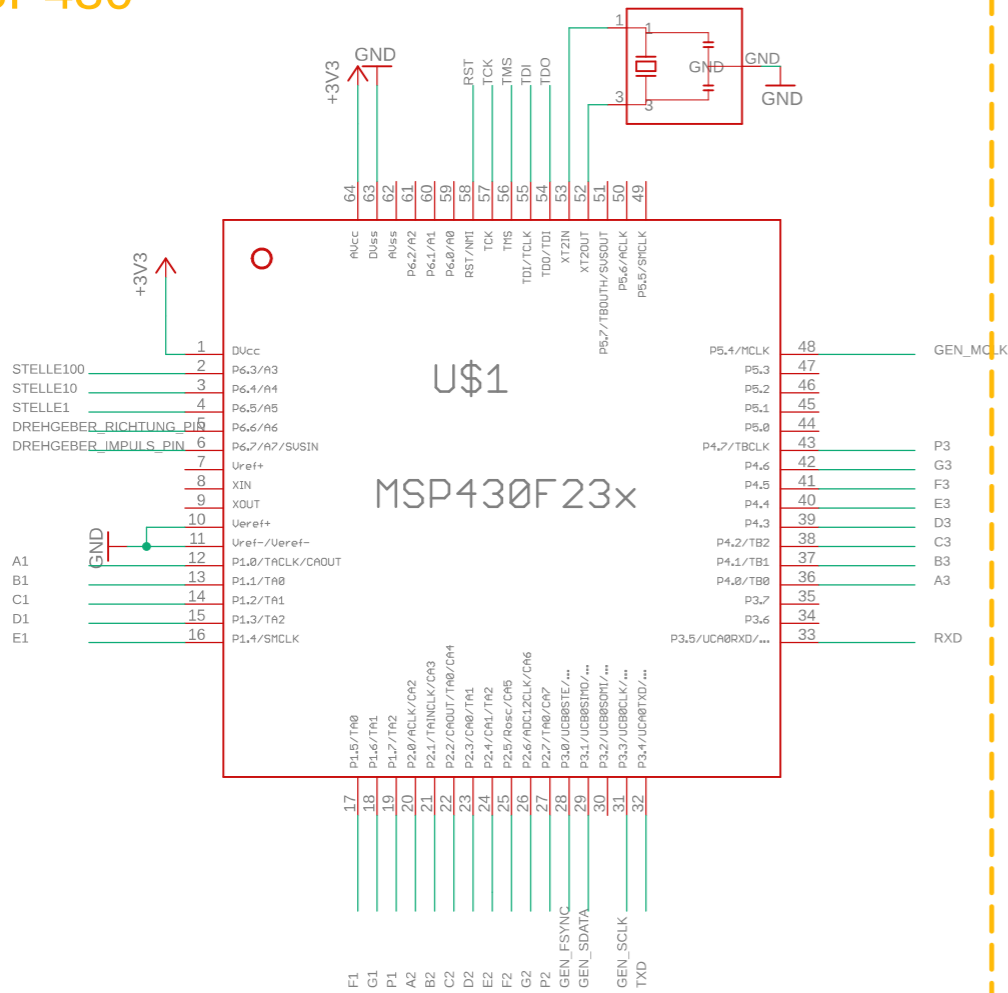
P430

GND
+3V3
RST TCK TMS TDI TDO
1 1
GND GND
GND
3 3

64 63 62 61 60 59 58 57 56 55 54 53 52 51 50 49
AVcc DVss AVss P6.2/A2 P6.1/A1 P6.0/A0 RST/NMI TCK TMS TDI/TCLK TDO/TDI XT2IN XT2OUT P5.7/TBOUTH/SVSOUT P5.6/ACLK P5.5/SMCLK

+3V3
1 DVcc
STELLE100 2 P6.3/A3
STELLE10 3 P6.4/A4
STELLE1 4 P6.5/A5
DREHGEBER_RICHTUNG_PIN 5 P6.6/A6
DREHGEBER_IMPULS_PIN 6 P6.7/A7/SVSIN
7 Vref+
8 XIN
9 XOUT
10 Veref+
GND 11 Vref-/Veref-
A1 12 P1.0/TACLK/CAOUT
B1 13 P1.1/TA0
C1 14 P1.2/TA1
D1 15 P1.3/TA2
E1 16 P1.4/SMCLK

U$1
MSP430F23x

P5.4/MCLK 48 GEN_MCLK
P5.3 47
P5.2 46
P5.1 45
P5.0 44
P4.7/TBCLK 43 P3
P4.6 42 G3
P4.5 41 F3
P4.4 40 E3
P4.3 39 D3
P4.2/TB2 38 C3
P4.1/TB1 37 B3
P4.0/TB0 36 A3
P3.7 35
P3.6 34
P3.5/UCA0RXD/... 33 RXD

P1.5/TA0 P1.6/TA1 P1.7/TA2 P2.0/ACLK/CA2 P2.1/TAINCLK/CA3 P2.2/CAOUT/TA0/CA4 P2.3/CA0/TA1 P2.4/CA1/TA2 P2.5/Rosc/CA5 P2.6/ADC12CLK/CA6 P2.7/TA0/CA7 P3.0/UCB0STE/... P3.1/UCB0SIMO/... P3.2/UCB0SOMI/... P3.3/UCB0CLK/... P3.4/UCA0TXD/...
17 18 19 20 21 22 23 24 25 26 27 28 29 30 31 32
F1 G1 P1 A2 B2 C2 D2 E2 F2 G2 P2 GEN_FSYNC GEN_SDATA GEN_SCLK TXD